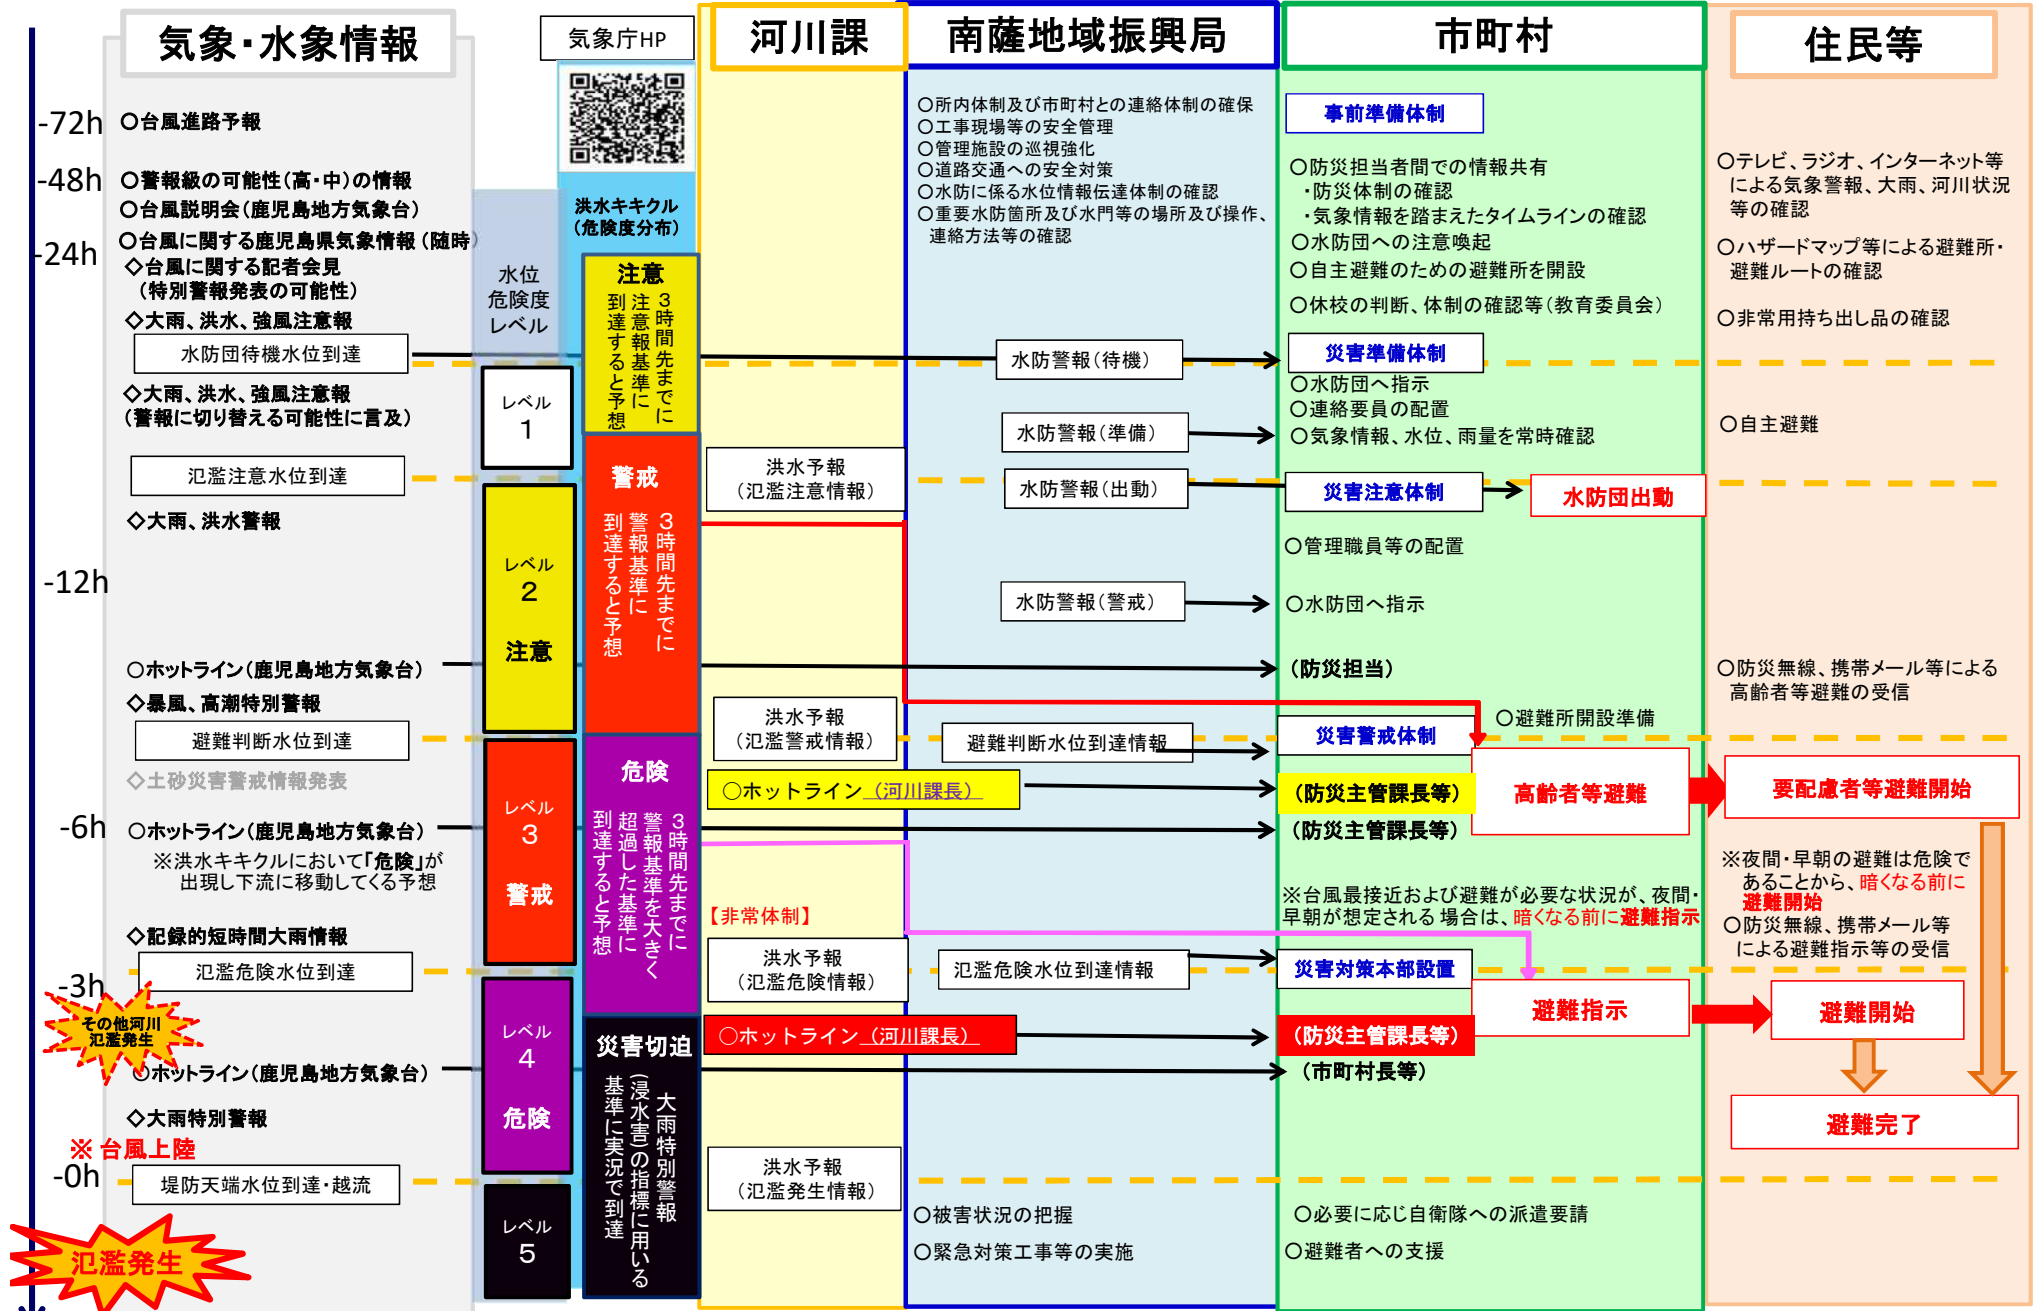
気象・水象情報

気象庁HP

河川課

南薩地域振興局

市町村

住民等

-72h ○台風進路予報

-48h ○警報級の可能性(高・中)の情報
○台風説明会(鹿児島地方気象台)

-24h ○台風に関する鹿児島県気象情報(随時)
◇台風に関する記者会見
(特別警報発表の可能性)
◇大雨、洪水、強風注意報

水防団待機水位到達

◇大雨、洪水、強風注意報
(警報に切り替える可能性に言及)

氾濫注意水位到達

◇大雨、洪水警報

-12h

○ホットライン(鹿児島地方気象台)
◇暴風、高潮特別警報

避難判断水位到達

◇土砂災害警戒情報発表

-6h ○ホットライン(鹿児島地方気象台)
※洪水キキクルにおいて「危険」が出現し下流に移動してくる予想

◇記録的短時間大雨情報

-3h 氾濫危険水位到達

その他河川氾濫発生

○ホットライン(鹿児島地方気象台)

◇大雨特別警報

※台風上陸

-0h 堤防天端水位到達・越流

氾濫発生

水位危険度レベル

レベル1

レベル2 注意

レベル3 警戒

レベル4 危険

レベル5

洪水キキクル(危険度分布)

注意 3時間先までに注意報基準に到達すると予想

警戒 3時間先までに警報基準に到達すると予想

危険 3時間先までに警報基準を大きく超過した基準に到達すると予想

災害切迫 大雨特別警報(浸水害)の指標に用いる基準に実況で到達

洪水予報(氾濫注意情報)

洪水予報(氾濫警戒情報)

○ホットライン(河川課長)

【非常体制】

洪水予報(氾濫危険情報)

○ホットライン(河川課長)

洪水予報(氾濫発生情報)

○所内体制及び市町村との連絡体制の確保
○工事現場等の安全管理
○管理施設の巡視強化
○道路交通への安全対策
○水防に係る水位情報伝達体制の確認
○重要水防箇所及び水門等の場所及び操作、連絡方法等の確認

水防警報(待機)

水防警報(準備)

水防警報(出動)

水防警報(警戒)

避難判断水位到達情報

氾濫危険水位到達情報

○被害状況の把握
○緊急対策工事等の実施

事前準備体制

○防災担当者間での情報共有
・防災体制の確認
・気象情報を踏まえたタイムラインの確認
○水防団への注意喚起
○自主避難のための避難所を開設
○休校の判断、体制の確認等(教育委員会)

災害準備体制
○水防団へ指示
○連絡要員の配置
○気象情報、水位、雨量を常時確認

災害注意体制

水防団出動

○管理職員等の配置

○水防団へ指示

(防災担当)

○避難所開設準備

災害警戒体制

(防災主管課長等)

高齢者等避難

(防災主管課長等)

※台風最接近および避難が必要な状況が、夜間・早朝が想定される 場合は、暗くなる前に避難指示

災害対策本部設置

避難指示

(防災主管課長等)

(市町村長等)

○必要に応じ自衛隊への派遣要請
○避難者への支援

○テレビ、ラジオ、インターネット等による気象警報、大雨、河川状況等の確認
○ハザードマップ等による避難所・避難ルートの確認

○非常用持ち出し品の確認

○自主避難

○防災無線、携帯メール等による高齢者等避難の受信

要配慮者等避難開始

※夜間・早朝の避難は危険であることから、暗くなる前に避難開始
○防災無線、携帯メール等による避難指示等の受信

避難開始

避難完了